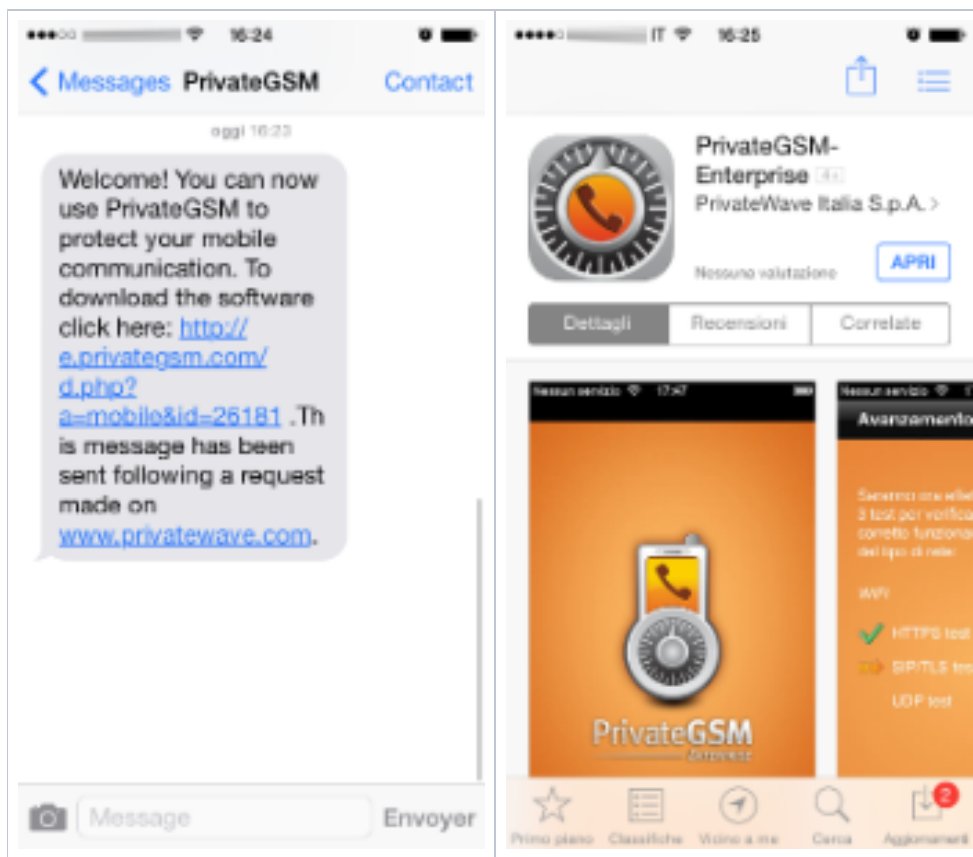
16:24

Messages PrivateGSM Contact

oggi 16:23

Welcome! You can now use PrivateGSM to protect your mobile communication. To download the software click here: http://e.privategsm.com/d.php?a=mobile&id=26181 .This message has been sent following a request made on www.privatewave.com.

Message Envoyer

IT 16:25

PrivateGSM-Enterprise 4+
PrivateWave Italia S.p.A. >

Nessuna valutazione

APRI

Dettagli Recensioni Correlate

Nessun servizio 17:47

PrivateGSM
Enterprise

Nessun servizio
Avanzamento

Saranno ora effe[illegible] 3 test per verifica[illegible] corretto funziona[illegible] del tipo di rete:

WiFi

HTTPS test
SIP/TLS tes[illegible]
UDP test

Primo piano Classifiche Vicino a me Cerca Aggiornament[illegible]
2